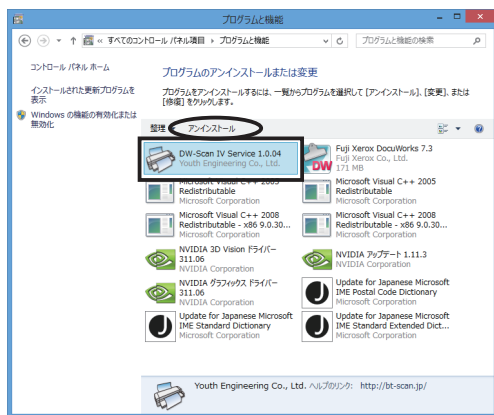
プログラムと機能

« すべてのコントロール パネル項目 › プログラムと機能

プログラムと機能の検索

コントロール パネル ホーム

インストールされた更新プログラムを表示

Windows の機能の有効化または無効化

プログラムのアンインストールまたは変更

プログラムをアンインストールするには、一覧からプログラムを選択して [アンインストール]、[変更]、または [修復] をクリックします。

整理 ▾ アンインストール

DW-Scan IV Service 1.0.04
Youth Engineering Co., Ltd.

Fuji Xerox DocuWorks 7.3
Fuji Xerox Co., Ltd.
171 MB

Microsoft Visual C++ 2005 Redistributable
Microsoft Corporation

Microsoft Visual C++ 2005 Redistributable
Microsoft Corporation

Microsoft Visual C++ 2008 Redistributable - x86 9.0.30...
Microsoft Corporation

Microsoft Visual C++ 2008 Redistributable - x86 9.0.30...
Microsoft Corporation

NVIDIA 3D Vision ドライバー 311.06
NVIDIA Corporation

NVIDIA アップデート 1.11.3
NVIDIA Corporation

NVIDIA グラフィックス ドライバー 311.06
NVIDIA Corporation

Update for Japanese Microsoft IME Postal Code Dictionary
Microsoft Corporation

Update for Japanese Microsoft IME Standard Dictionary
Microsoft Corporation

Update for Japanese Microsoft IME Standard Extended Dict...
Microsoft Corporation

Youth Engineering Co., Ltd. ヘルプのリンク: http://bt-scan.jp/